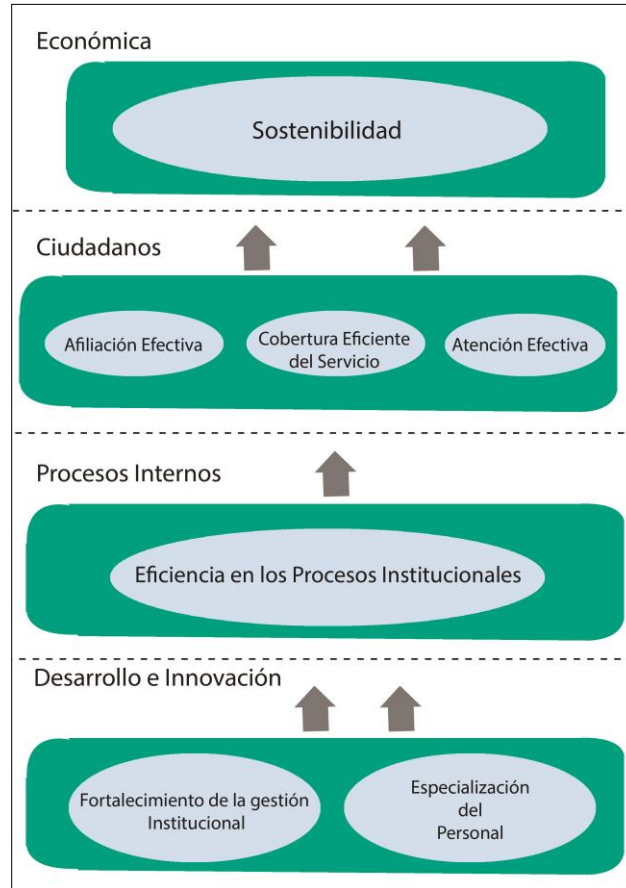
Económica

Sostenibilidad

Ciudadanos

Afiliación Efectiva

Cobertura Eficiente del Servicio

Atención Efectiva

Procesos Internos

Eficiencia en los Procesos Institucionales

Desarrollo e Innovación

Fortalecimiento de la gestión Institucional

Especialización del Personal